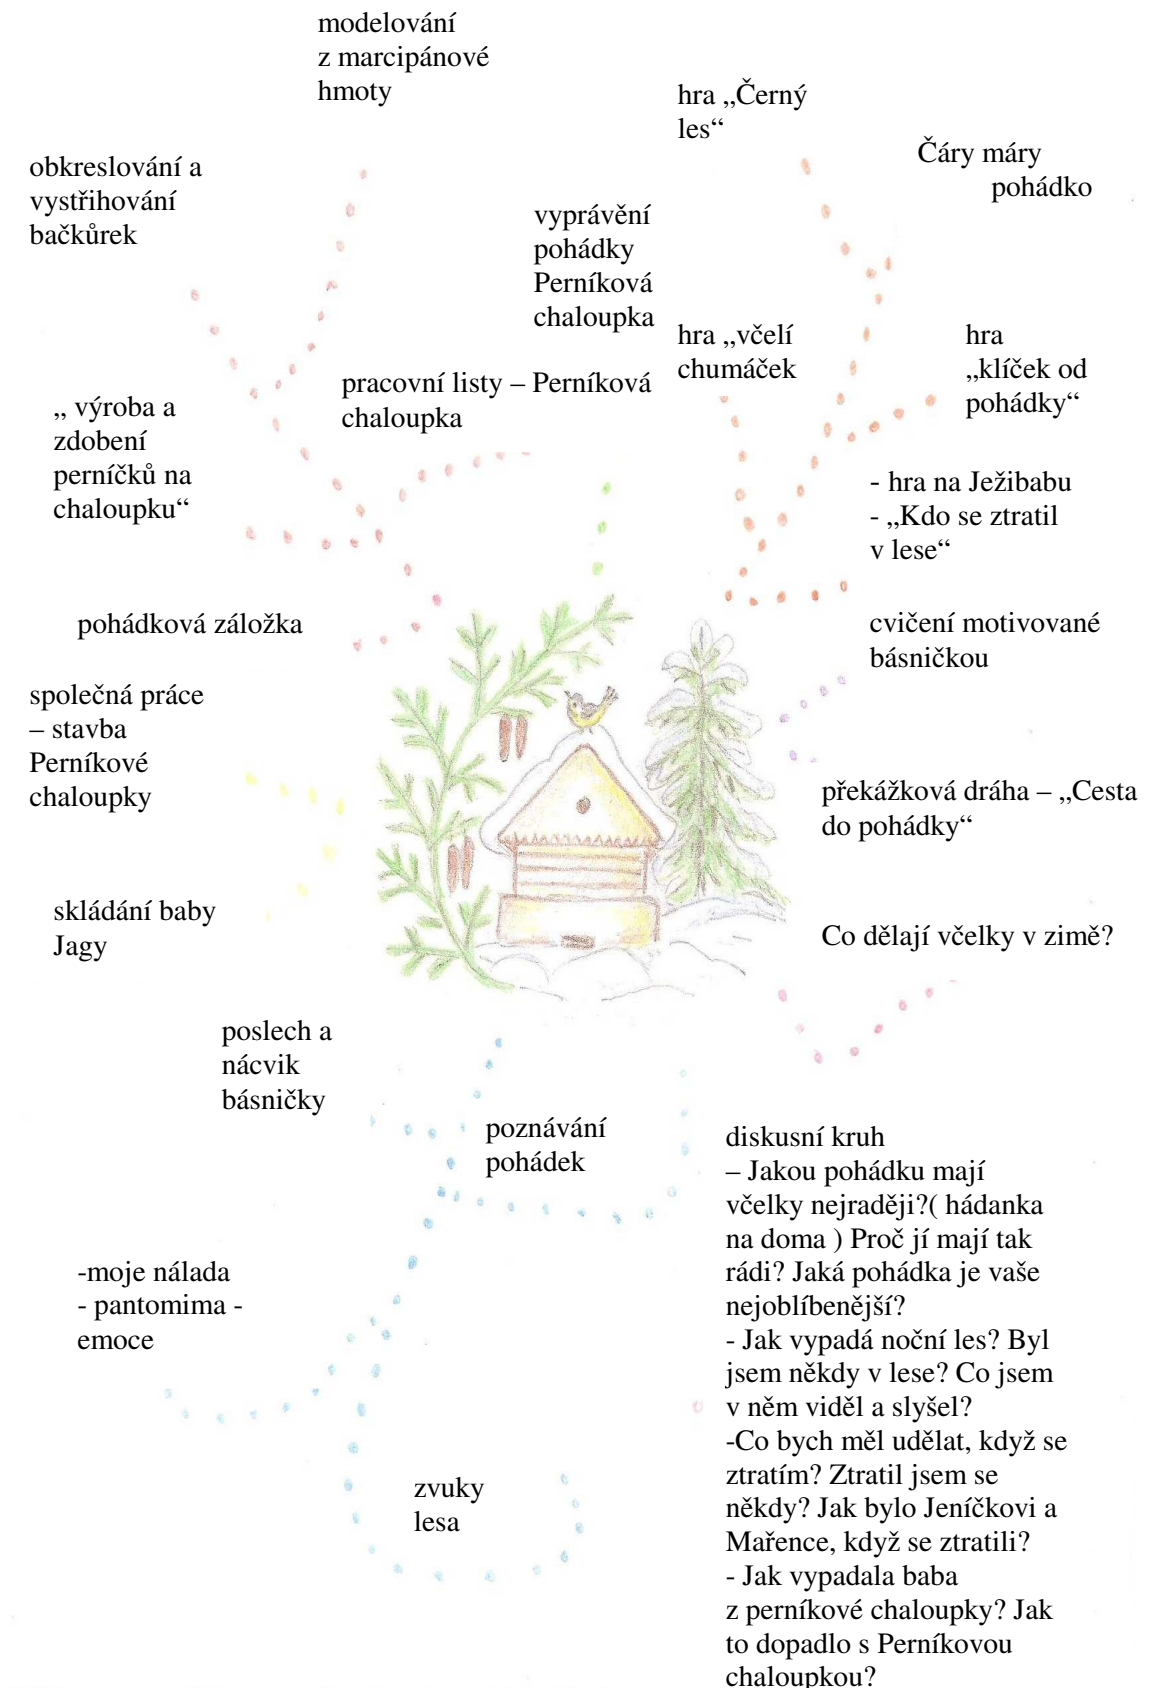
modelování z marcipánové hmoty

hra „Černý les“

Čáry máry pohádko

obkreslování a vystřihování bačkůrek

vyprávění pohádky Perníková chaloupka

hra „včelí chumáček

hra „klíček od pohádky“

„ výroba a zdobení perníčků na chaloupku“

pracovní listy – Perníková chaloupka

- hra na Ježibabu
- „Kdo se ztratil v lese“

pohádková záložka

cvičení motivované básničkou

společná práce – stavba Perníkové chaloupky

překážková dráha – „Cesta do pohádky“

skládání baby Jagy

Co dělají včelky v zimě?

poslech a nácvik básničky

poznávání pohádek

diskusní kruh
– Jakou pohádku mají včelky nejraději?( hádanka na doma ) Proč jí mají tak rádi? Jaká pohádka je vaše nejoblíbenější?
- Jak vypadá noční les? Byl jsem někdy v lese? Co jsem v něm viděl a slyšel?
-Co bych měl udělat, když se ztratím? Ztratil jsem se někdy? Jak bylo Jeníčkovi a Mařence, když se ztratili?
- Jak vypadala baba z perníkové chaloupky? Jak to dopadlo s Perníkovou chaloupkou?

-moje nálada
- pantomima - emoce

zvuky lesa